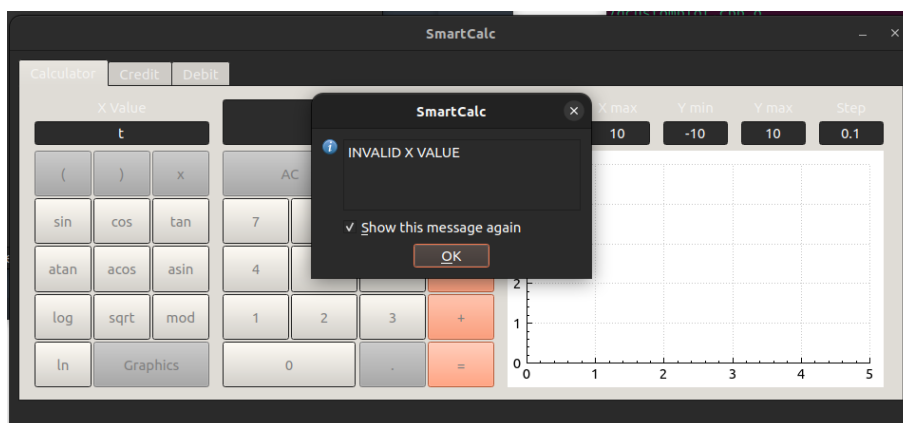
SmartCalc

Calculator Credit Debit

X Value

t

X max 10

Y min -10

Y max 10

Step 0.1

( ) x

AC

sin cos tan

7

atan acos asin

4

log sqrt mod

1 2 3 +

ln Graphics

0 . =

SmartCalc

INVALID X VALUE

✓ Show this message again

OK

2

1

0

0 1 2 3 4 5